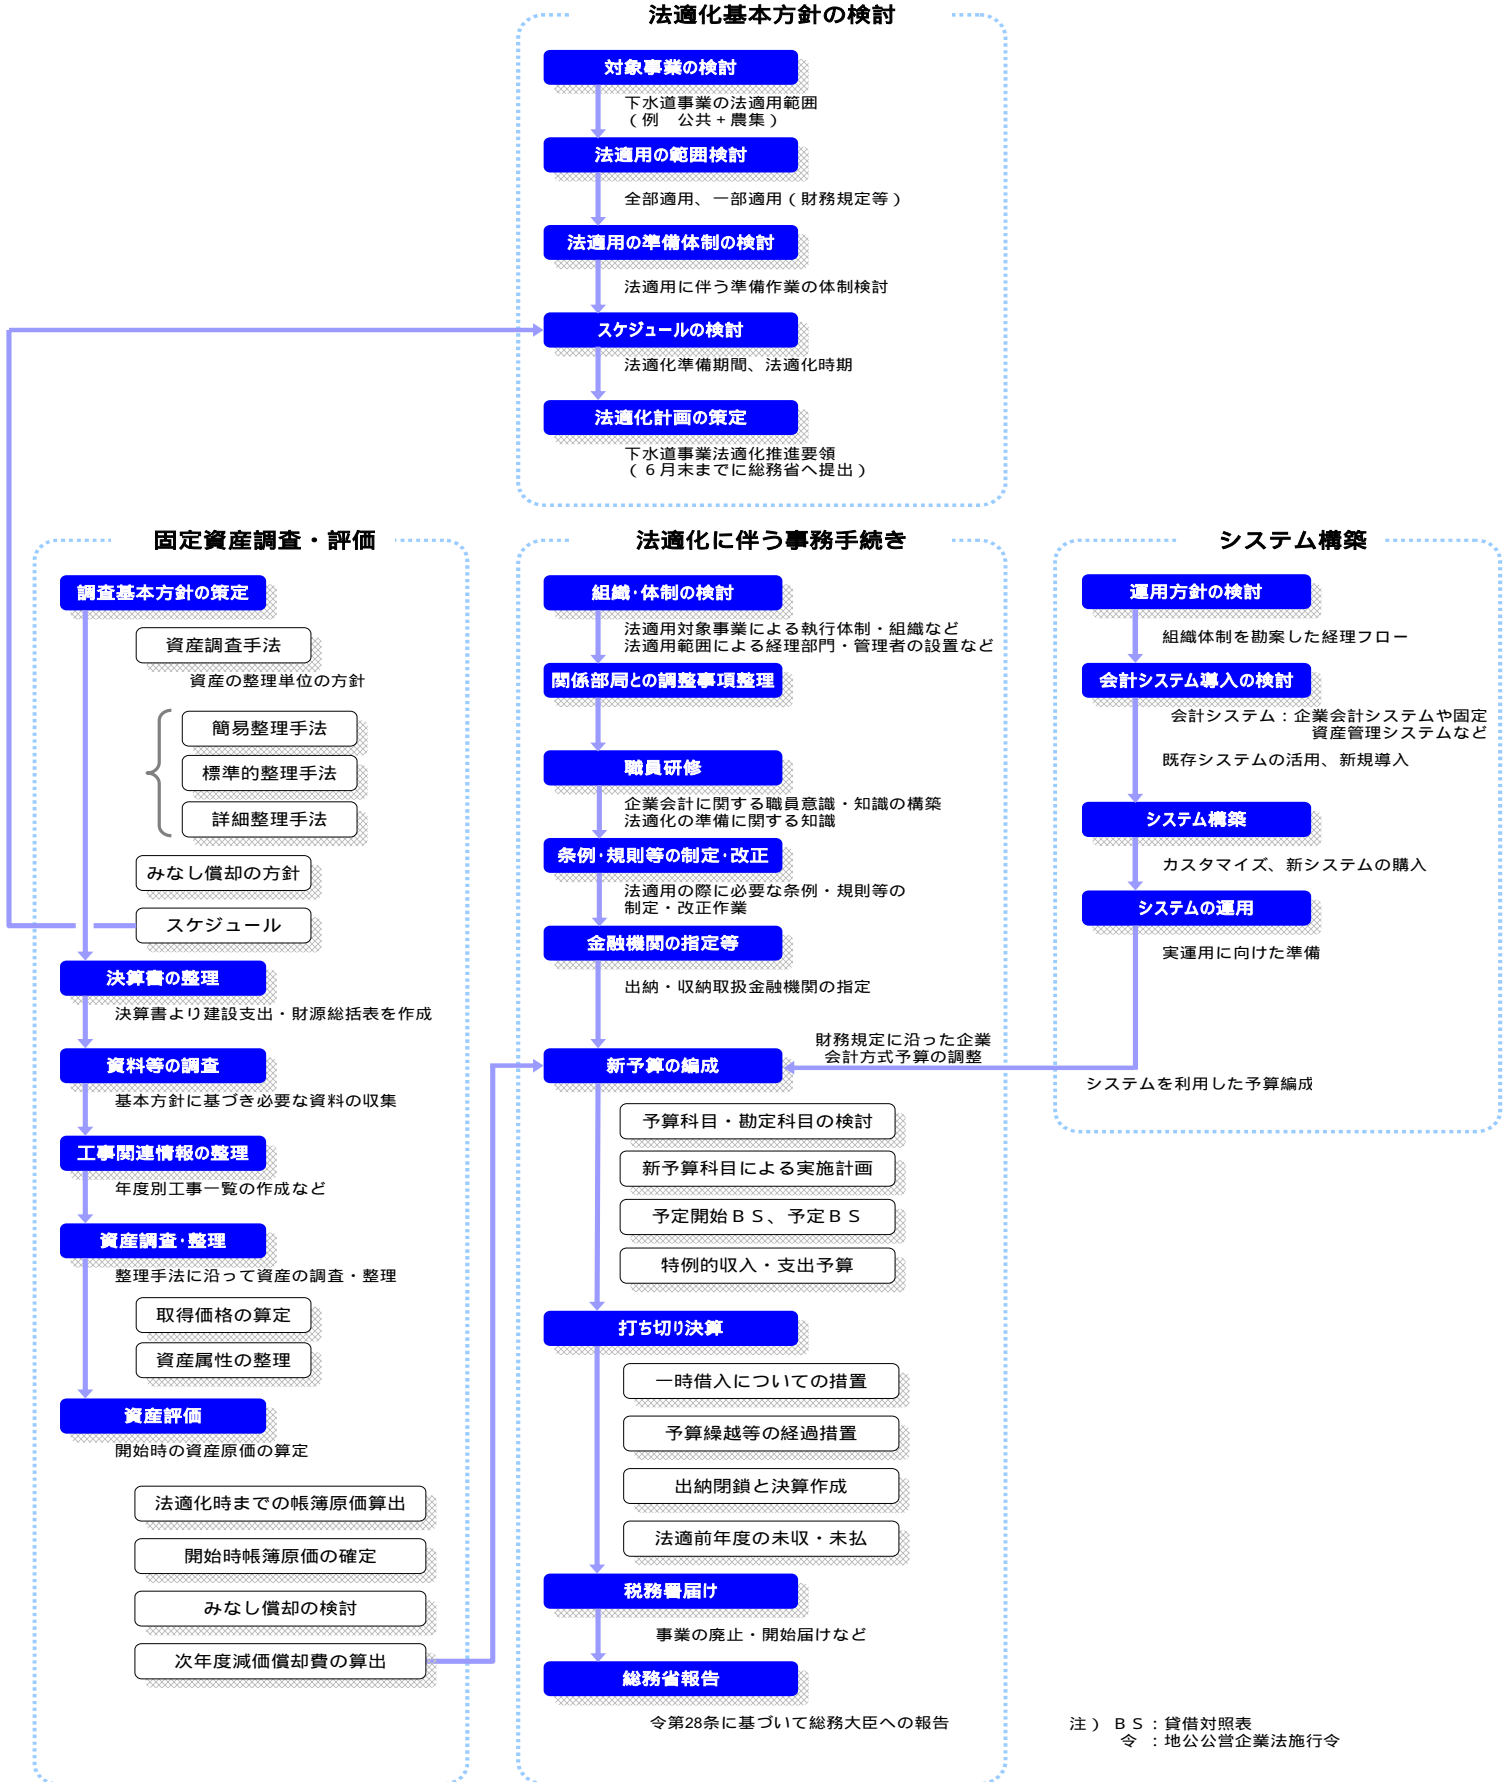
法適化基本方針の検討

対象事業の検討
下水道事業の法適用範囲
（例　公共＋農集）
法適用の範囲検討
全部適用、一部適用（財務規定等）
法適用の準備体制の検討
法適用に伴う準備作業の体制検討
スケジュールの検討
法適化準備期間、法適化時期
法適化計画の策定
下水道事業法適化推進要領
（６月末までに総務省へ提出）

固定資産調査・評価

調査基本方針の策定
資産調査手法
資産の整理単位の方針
簡易整理手法
標準的整理手法
詳細整理手法
みなし償却の方針
スケジュール
決算書の整理
決算書より建設支出・財源総括表を作成
資料等の調査
基本方針に基づき必要な資料の収集
工事関連情報の整理
年度別工事一覧の作成など
資産調査･整理
整理手法に沿って資産の調査・整理
取得価格の算定
資産属性の整理
資産評価
開始時の資産原価の算定
法適化時までの帳簿原価算出
開始時帳簿原価の確定
みなし償却の検討
次年度減価償却費の算出

法適化に伴う事務手続き

組織･体制の検討
法適用対象事業による執行体制・組織など
法適用範囲による経理部門・管理者の設置など
関係部局との調整事項整理
職員研修
企業会計に関する職員意識・知識の構築
法適化の準備に関する知識
条例･規則等の制定･改正
法適用の際に必要な条例・規則等の制定・改正作業
金融機関の指定等
出納・収納取扱金融機関の指定
財務規定に沿った企業会計方式予算の調整
新予算の編成
予算科目・勘定科目の検討
新予算科目による実施計画
予定開始ＢＳ、予定ＢＳ
特例的収入・支出予算
打ち切り決算
一時借入についての措置
予算繰越等の経過措置
出納閉鎖と決算作成
法適前年度の未収・未払
税務署届け
事業の廃止・開始届けなど
総務省報告
令第28条に基づいて総務大臣への報告

システム構築

運用方針の検討
組織体制を勘案した経理フロー
会計システム導入の検討
会計システム：企業会計システムや固定資産管理システムなど
既存システムの活用、新規導入
システム構築
カスタマイズ、新システムの購入
システムの運用
実運用に向けた準備
システムを利用した予算編成

注）ＢＳ：貸借対照表
令　：地公公営企業法施行令